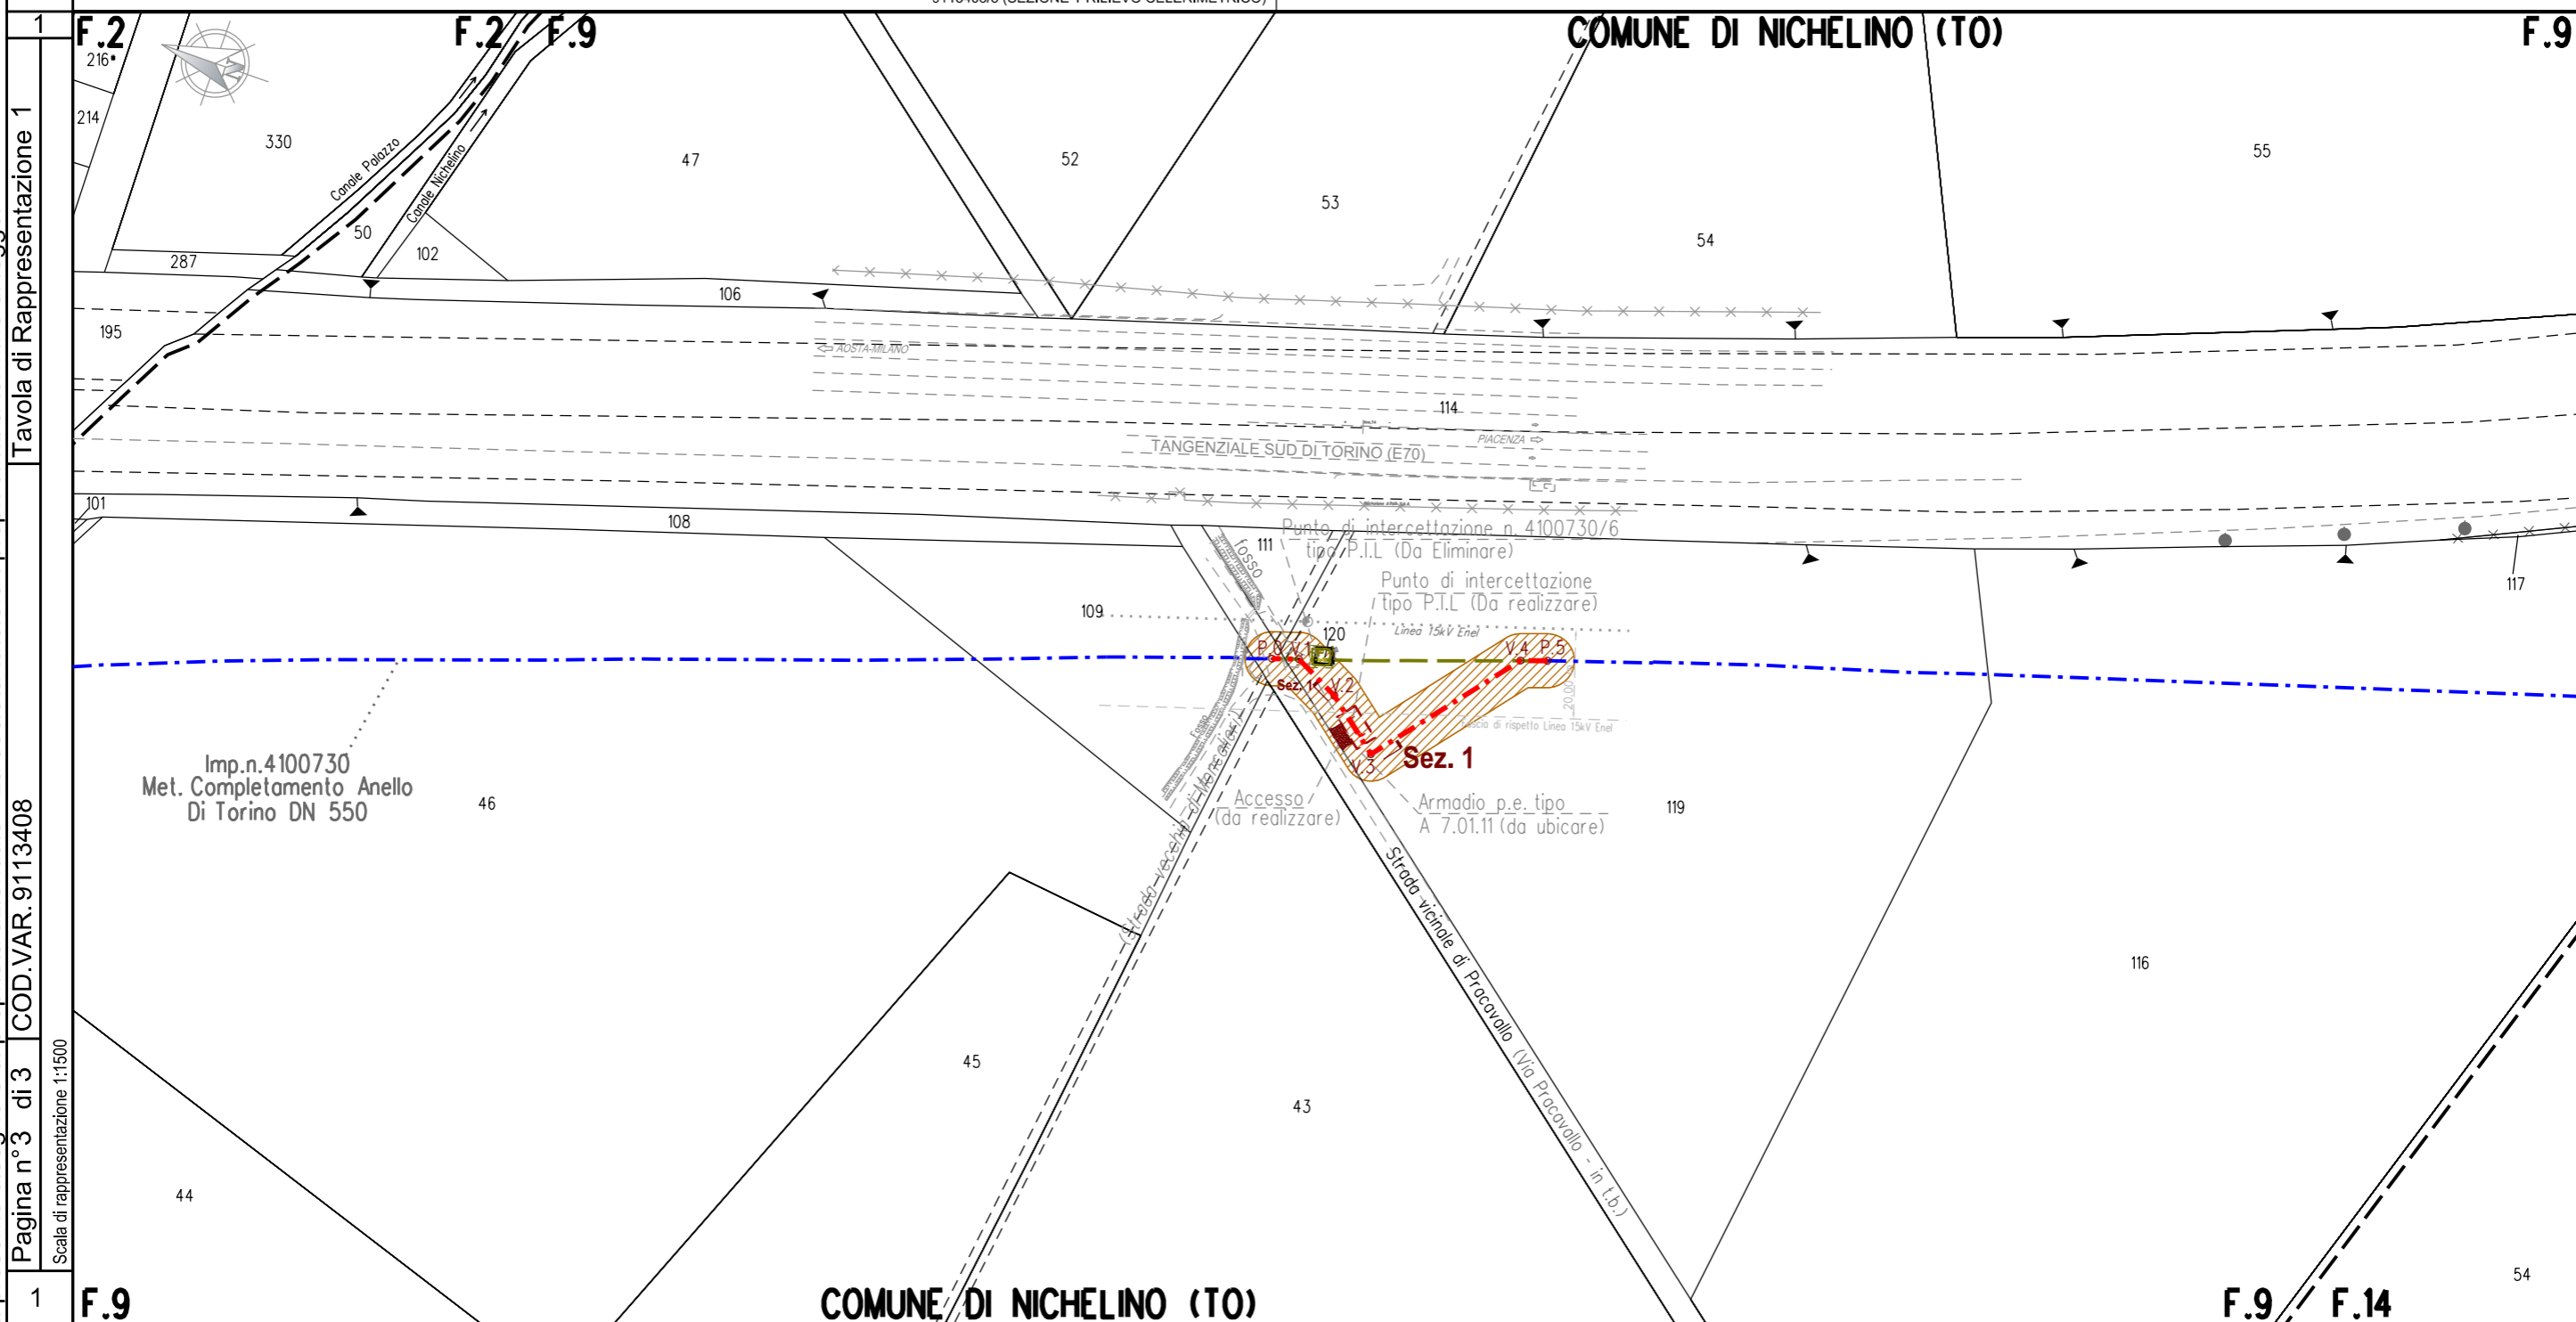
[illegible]

1

Tavola di Rappresentazione 1

COD.VAR. 9113408

Pagina n°3 di 3

Scala di rappresentazione 1:1500

1

F.2

216

214

330

Canale Palazzo

Canale Nichelino

50

102

287

195

F.2

F.9

47

52

53

COMUNE DI NICHELINO (TO)

F.9

55

54

106

AOSTA-MILANO

114

TANGENZIALE SUD DI TORINO (E70)

PIACENZA

101

108

Punto di intercettazione n. 4100730/6 tipo P.I.L (Da Eliminare)

Punto di intercettazione tipo P.I.L (Da realizzare)

111

fosso

109

120

Linea 15kV Enel

117

P.0

V.1

V.2

V.4

P.5

Sez. 1

V.3

Sez. 1

20,00

Fascia di rispetto Linea 15kV Enel

Imp.n.4100730 Met. Completamento Anello Di Torino DN 550

46

Accesso (da realizzare)

Armadio p.e. tipo A 7.01.11 (da ubicare)

119

Fosso

Strada vecchia di Moncalieri

Strada vicinale di Pracavallo (Via Pracavallo - in t.b.)

116

45

43

44

F.9

COMUNE DI NICHELINO (TO)

F.9

F.14

54